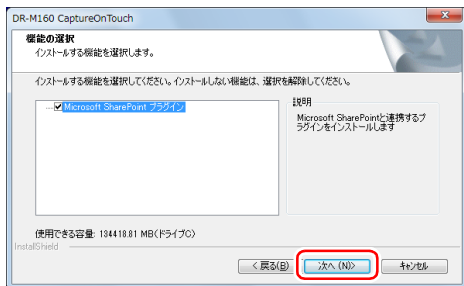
DR-M160 CaptureOnTouch

機能の選択
インストールする機能を選択します。

インストールする機能を選択してください。インストールしない機能は、選択を解除してください。

Microsoft SharePoint プラグイン

説明
Microsoft SharePointと連携するプラグインをインストールします

使用できる容量: 134418.81 MB(ドライブC)

InstallShield

< 戻る(B)
次へ (N)>
キャンセル